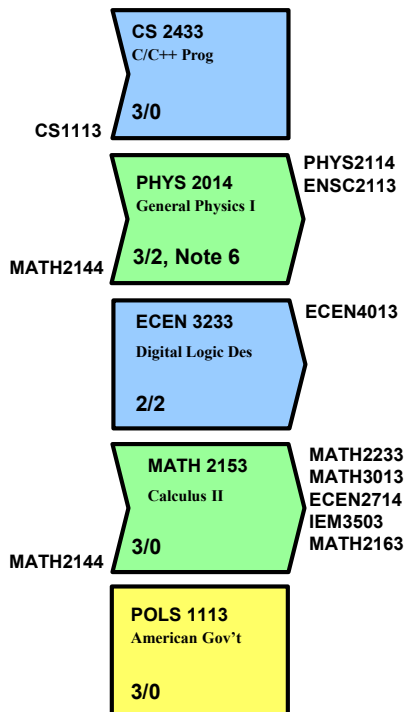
CS 2433
C/C++ Prog
3/0
CS1113

PHYS 2014
General Physics I
3/2, Note 6
MATH2144
PHYS2114
ENSC2113

ECEN 3233
Digital Logic Des
2/2
ECEN4013

MATH 2153
Calculus II
3/0
MATH2144
MATH2233
MATH3013
ECEN2714
IEM3503
MATH2163

POLS 1113
American Gov't
3/0